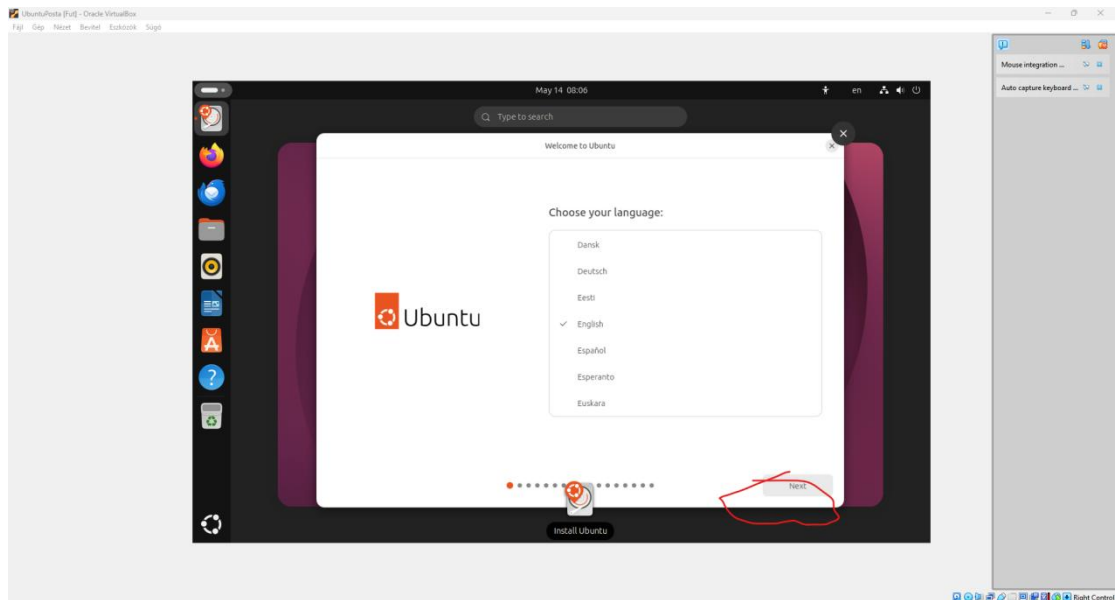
UbuntuPosta [Fut] - Oracle VirtualBox

Fájl Gép Nézet Bevitel Eszközök Súgó

Mouse integration ...

Auto capture keyboard ...

May 14 08:06

en

Type to search

Welcome to Ubuntu

Ubuntu

Choose your language:

Dansk

Deutsch

Eesti

English

Español

Esperanto

Euskara

Next

Install Ubuntu

Right Control